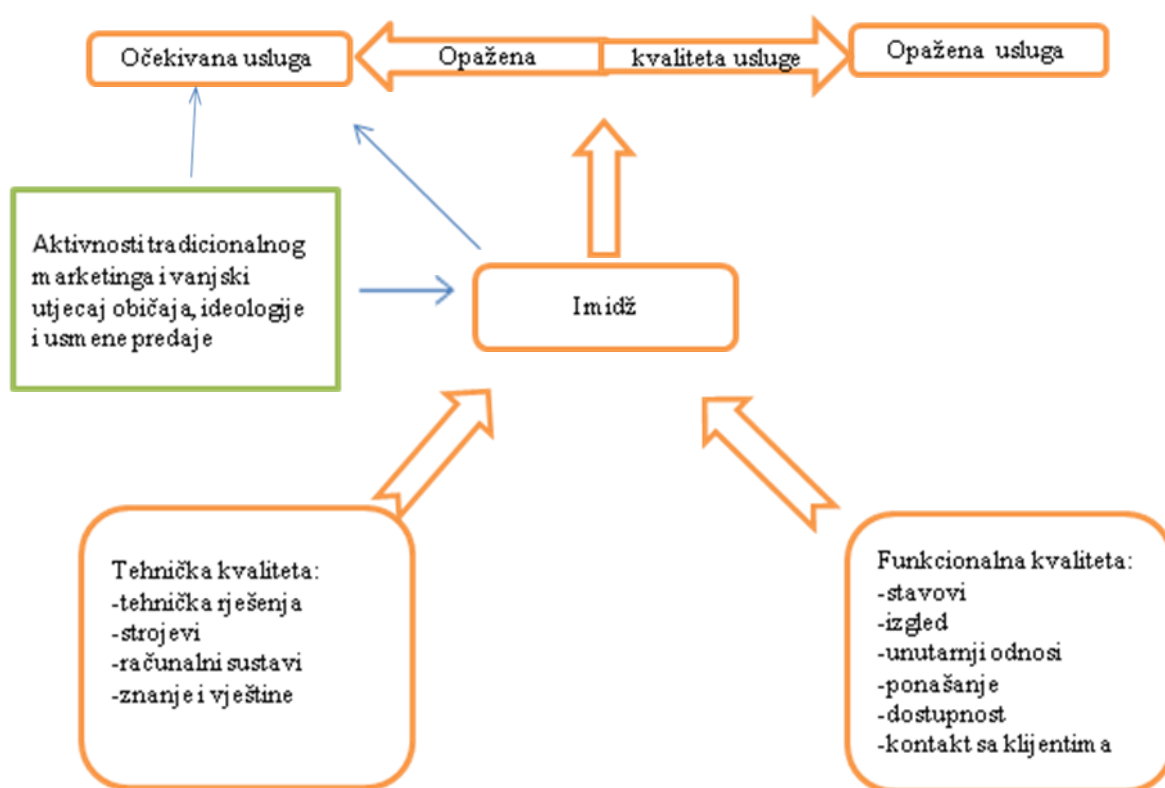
Očekivana usluga

Opažena kvaliteta usluge

Opažena usluga

Aktivnosti tradicionalnog marketinga i vanjski utjecaj običaja, ideologije i usmene predaje

Imidž

Tehnička kvaliteta:
-tehnička rješenja
-strojevi
-računalni sustavi
-znanje i vještine

Funkcionalna kvaliteta:
-stavovi
-izgled
-unutarnji odnosi
-ponašanje
-dostupnost
-kontakt sa klijentima